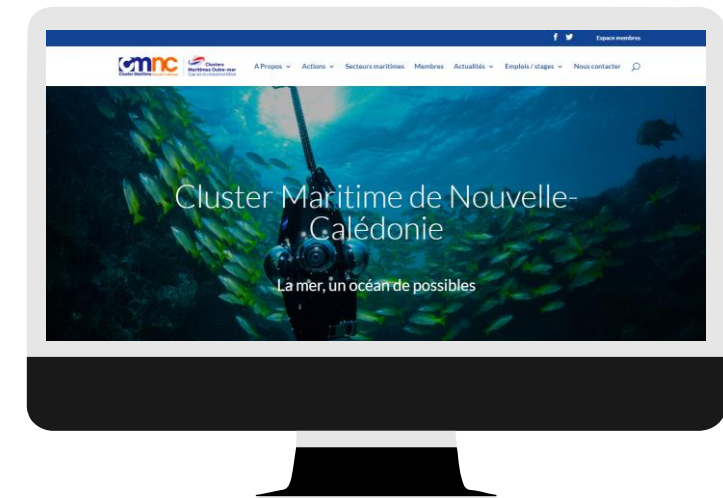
f Espace membres

cmnc Cluster Maritime Nouvelle-Calédonie Clusters Maritimes Outre-mer

A Propos Actions Secteurs maritimes Membres Actualités Emplois / stages Nous contacter

Cluster Maritime de Nouvelle-Calédonie

La mer, un océan de possibles